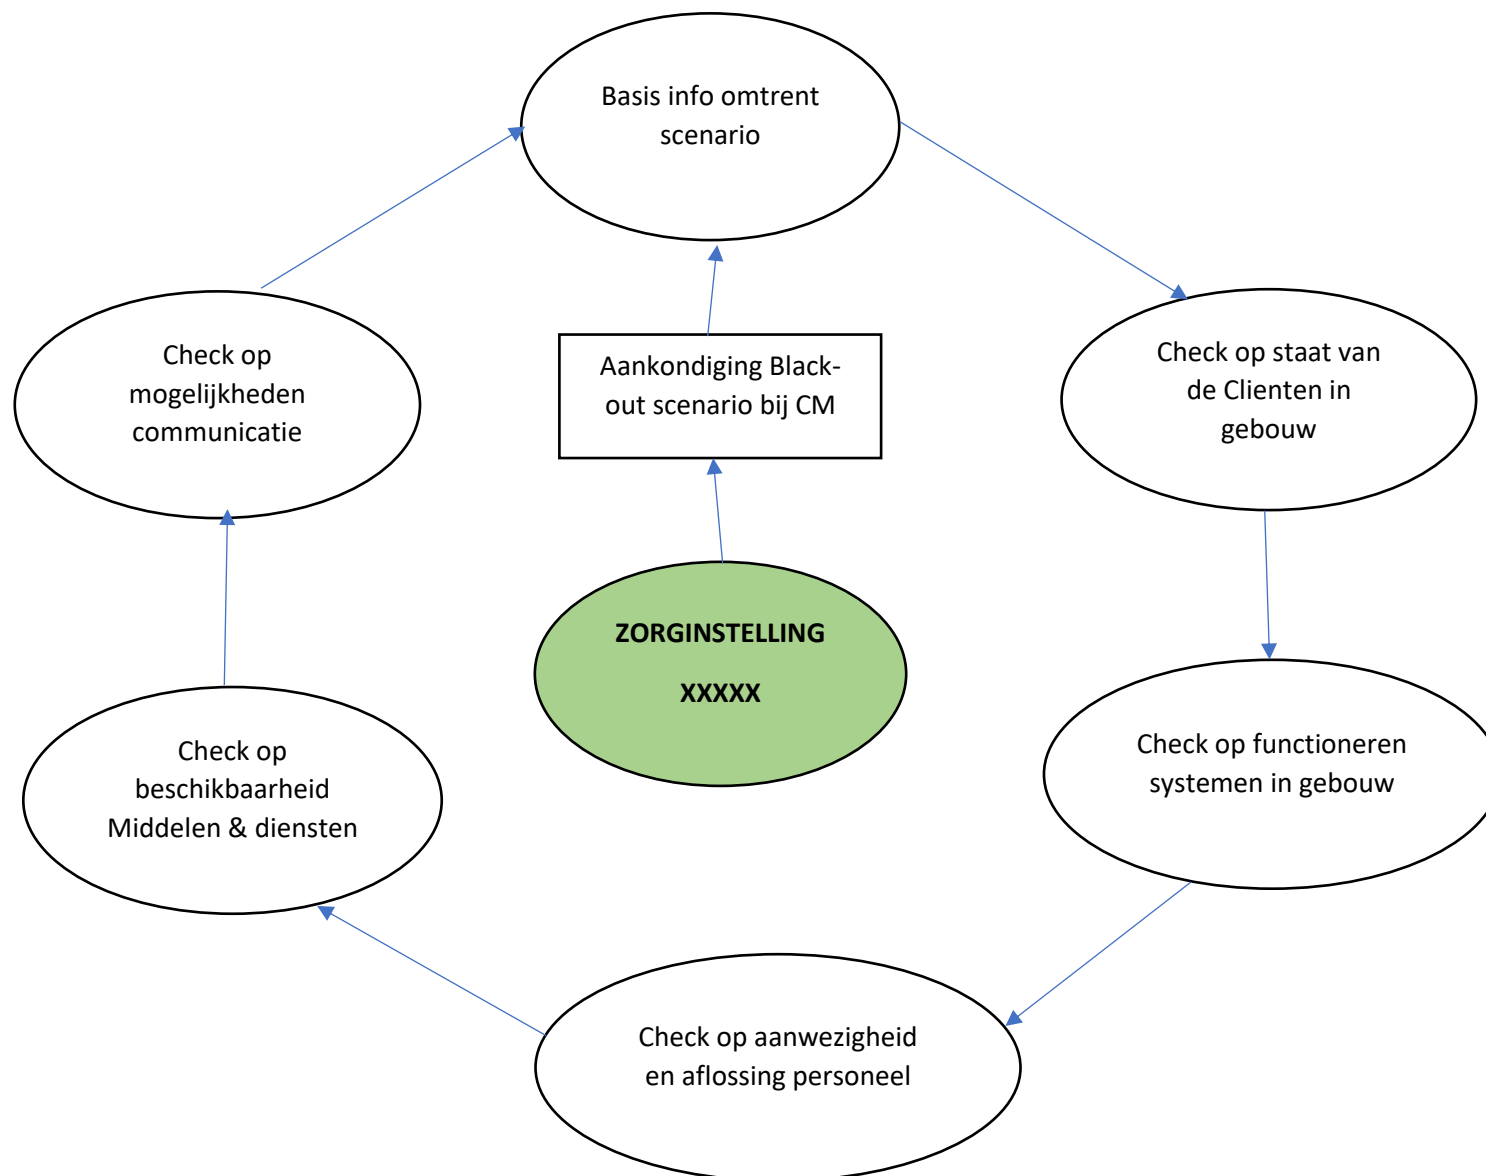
Basis info omtrent scenario

Check op mogelijkheden communicatie

Aankondiging Black-out scenario bij CM

Check op staat van de Clienten in gebouw

**ZORGINSTELLING**

**XXXXX**

Check op beschikbaarheid Middelen & diensten

Check op functioneren systemen in gebouw

Check op aanwezigheid en aflossing personeel